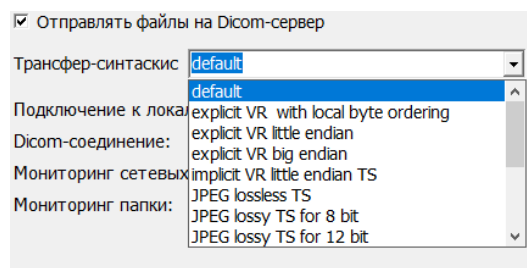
Отправлять файлы на Dicom-сервер

Трансфер-синтаксис default

Подключение к локал

Dicom-соединение:

Мониторинг сетевых

Мониторинг папки:

default
explicit VR with local byte ordering
explicit VR little endian
explicit VR big endian
implicit VR little endian TS
JPEG lossless TS
JPEG lossy TS for 8 bit
JPEG lossy TS for 12 bit